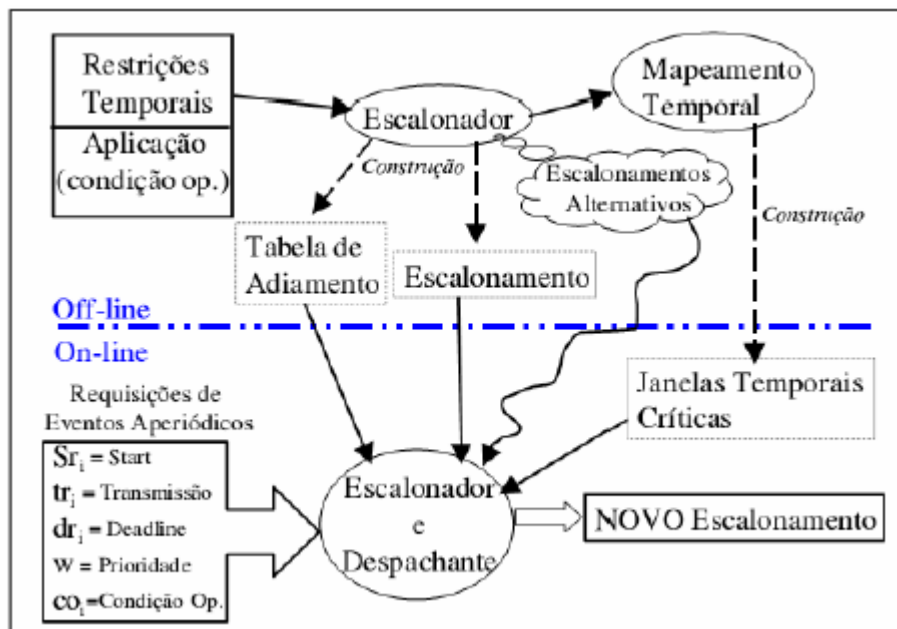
Restrições Temporais

Aplicação (condição op.)

Escalonador

Mapeamento Temporal

Construção

Escalonamentos Alternativos

Construção

Tabela de Adiamento

Escalonamento

Off-line

On-line

Requisições de Eventos Aperiódicos

$Sr_i$ = Start
$tr_i$ = Transmissão
$dr_i$ = Deadline
W = Prioridade
$co_i$=Condição Op.

Janelas Temporais Críticas

Escalonador e Despachante

NOVO Escalonamento